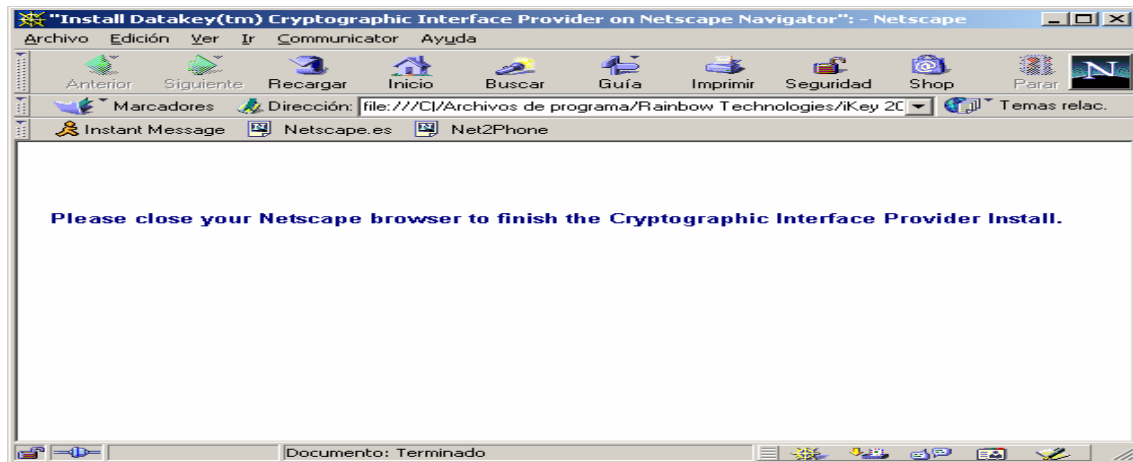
"Install Datakey(tm) Cryptographic Interface Provider on Netscape Navigator": - Netscape

Archivo Edición Ver Ir Communicator Ayuda

Anterior Siguiente Recargar Inicio Buscar Guía Imprimir Seguridad Shop Parar

Marcadores Dirección: file:///C|/Archivos de programa/Rainbow Technologies/iKey 20 Temas relac.

Instant Message Netscape.es Net2Phone

Please close your Netscape browser to finish the Cryptographic Interface Provider Install.

Documento: Terminado